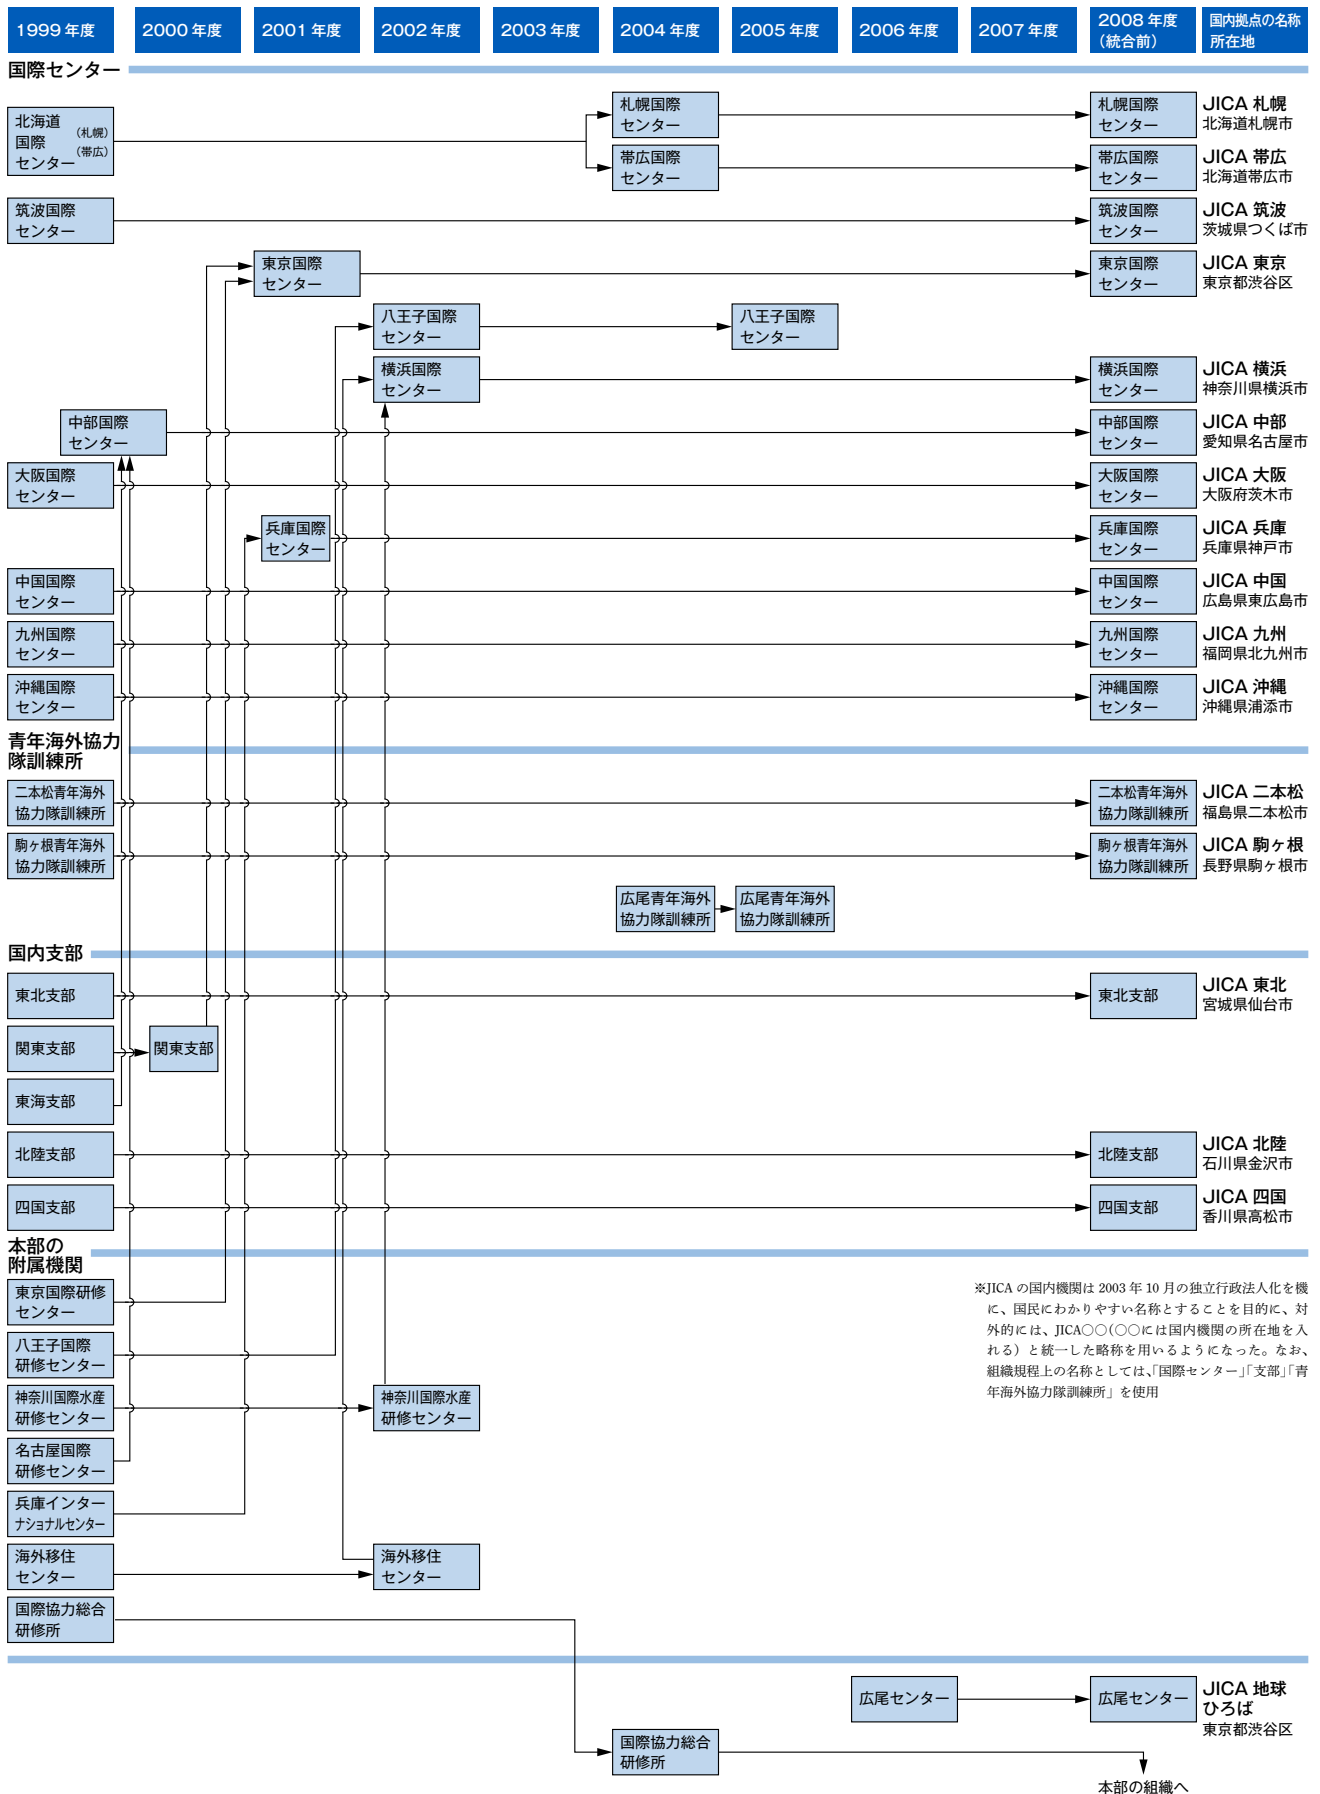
1999 年度 | 2000 年度 | 2001 年度 | 2002 年度 | 2003 年度 | 2004 年度 | 2005 年度 | 2006 年度 | 2007 年度 | 2008 年度（統合前） | 国内拠点の名称 所在地

国際センター

北海道国際センター（札幌）（帯広）
札幌国際センター
帯広国際センター
札幌国際センター
JICA 札幌
北海道札幌市
帯広国際センター
JICA 帯広
北海道帯広市

筑波国際センター
筑波国際センター
JICA 筑波
茨城県つくば市

東京国際センター
東京国際センター
JICA 東京
東京都渋谷区

八王子国際センター
八王子国際センター

横浜国際センター
横浜国際センター
JICA 横浜
神奈川県横浜市

中部国際センター
中部国際センター
JICA 中部
愛知県名古屋市

大阪国際センター
大阪国際センター
JICA 大阪
大阪府茨木市

兵庫国際センター
兵庫国際センター
JICA 兵庫
兵庫県神戸市

中国国際センター
中国国際センター
JICA 中国
広島県東広島市

九州国際センター
九州国際センター
JICA 九州
福岡県北九州市

沖縄国際センター
沖縄国際センター
JICA 沖縄
沖縄県浦添市

青年海外協力隊訓練所

二本松青年海外協力隊訓練所
二本松青年海外協力隊訓練所
JICA 二本松
福島県二本松市

駒ヶ根青年海外協力隊訓練所
駒ヶ根青年海外協力隊訓練所
JICA 駒ヶ根
長野県駒ヶ根市

広尾青年海外協力隊訓練所
広尾青年海外協力隊訓練所

国内支部

東北支部
東北支部
JICA 東北
宮城県仙台市

関東支部
関東支部

東海支部

北陸支部
北陸支部
JICA 北陸
石川県金沢市

四国支部
四国支部
JICA 四国
香川県高松市

本部の附属機関

東京国際研修センター
八王子国際研修センター
神奈川国際水産研修センター
神奈川国際水産研修センター
名古屋国際研修センター
兵庫インターナショナルセンター
海外移住センター
海外移住センター
国際協力総合研修所

※JICA の国内機関は 2003 年 10 月の独立行政法人化を機に、国民にわかりやすい名称とすることを目的に、対外的には、JICA○○（○○には国内機関の所在地を入れる）と統一した略称を用いるようになった。なお、組織規程上の名称としては、「国際センター」「支部」「青年海外協力隊訓練所」を使用

広尾センター
広尾センター
JICA 地球ひろば
東京都渋谷区

国際協力総合研修所
本部の組織へ